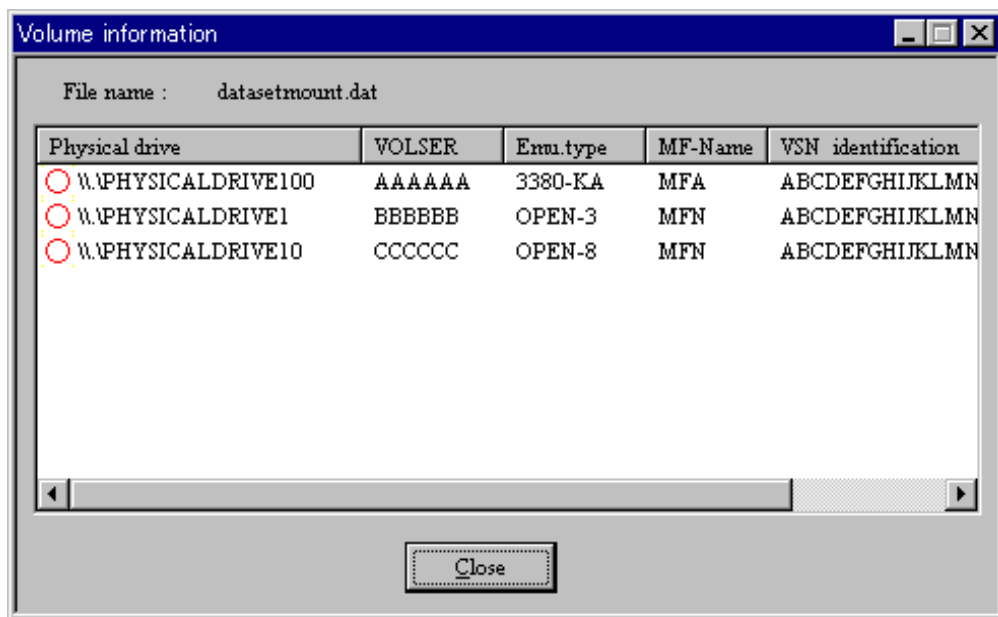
Volume information

File name : datasetmount.dat

| Physical drive | VOLSER | Emu.type | MF-Name | VSN identification |
|---|---|---|---|---|
| \\.\PHYSICALDRIVE100 | AAAAAA | 3380-KA | MFA | ABCDEFGHIJKLMN |
| \\.\PHYSICALDRIVE1 | BBBBBB | OPEN-3 | MFN | ABCDEFGHIJKLMN |
| \\.\PHYSICALDRIVE10 | CCCCCC | OPEN-8 | MFN | ABCDEFGHIJKLMN |

Close